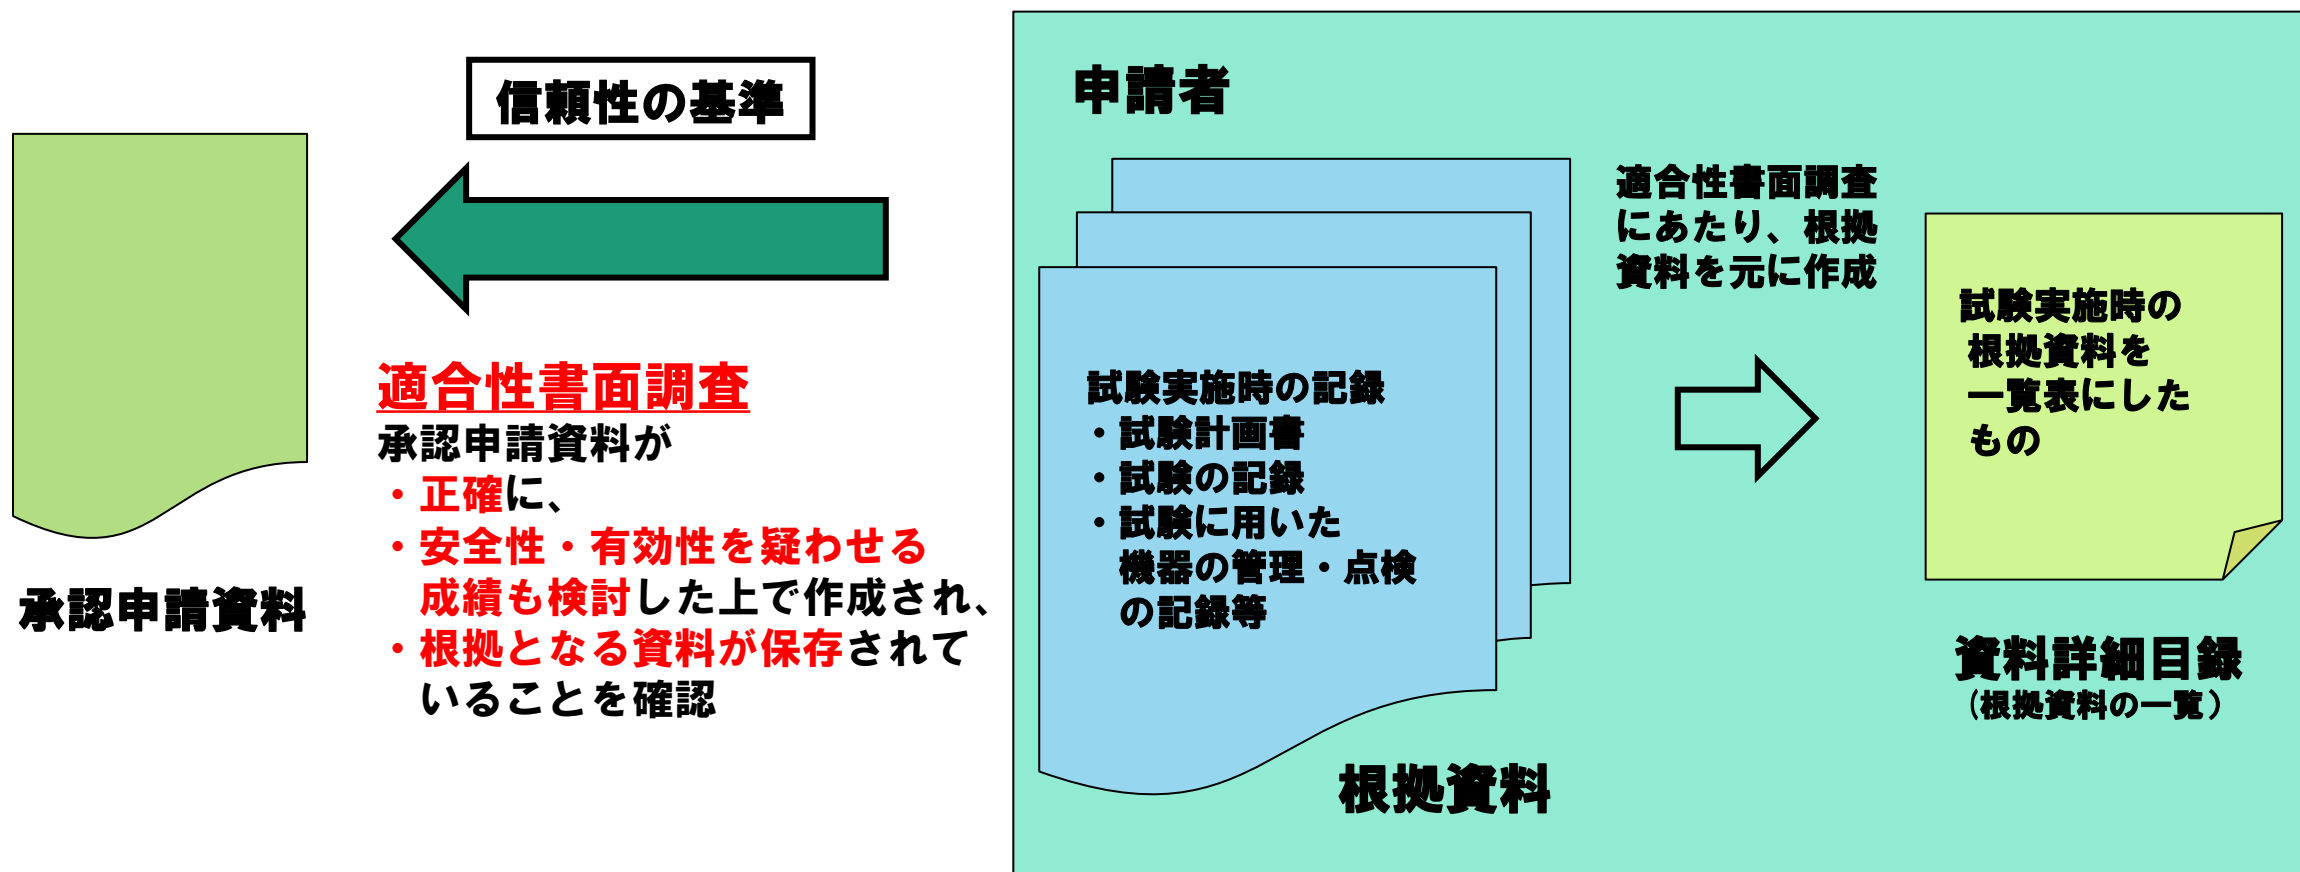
信頼性の基準

承認申請資料

適合性書面調査
承認申請資料が
・正確に、
・安全性・有効性を疑わせる成績も検討した上で作成され、
・根拠となる資料が保存されていることを確認

申請者

試験実施時の記録
・試験計画書
・試験の記録
・試験に用いた機器の管理・点検の記録等

根拠資料

適合性書面調査にあたり、根拠資料を元に作成

試験実施時の根拠資料を一覧表にしたもの

資料詳細目録
（根拠資料の一覧）